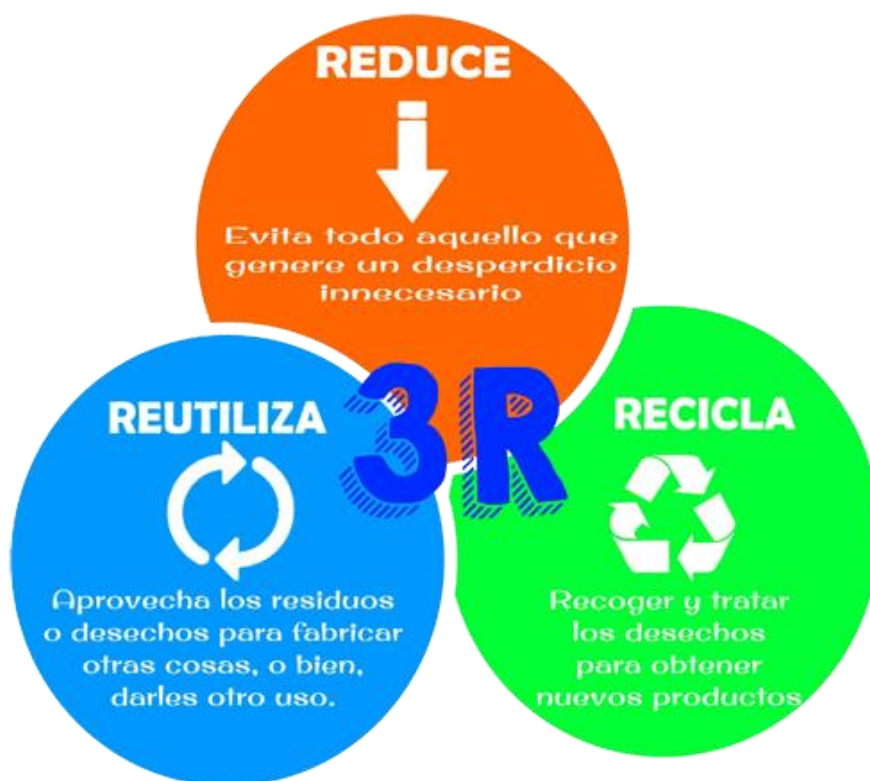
REDUCE

Evita todo aquello que genere un desperdicio innecesario

3R

REUTILIZA

Aprovecha los residuos o desechos para fabricar otras cosas, o bien, darles otro uso.

RECICLA

Recoger y tratar los desechos para obtener nuevos productos